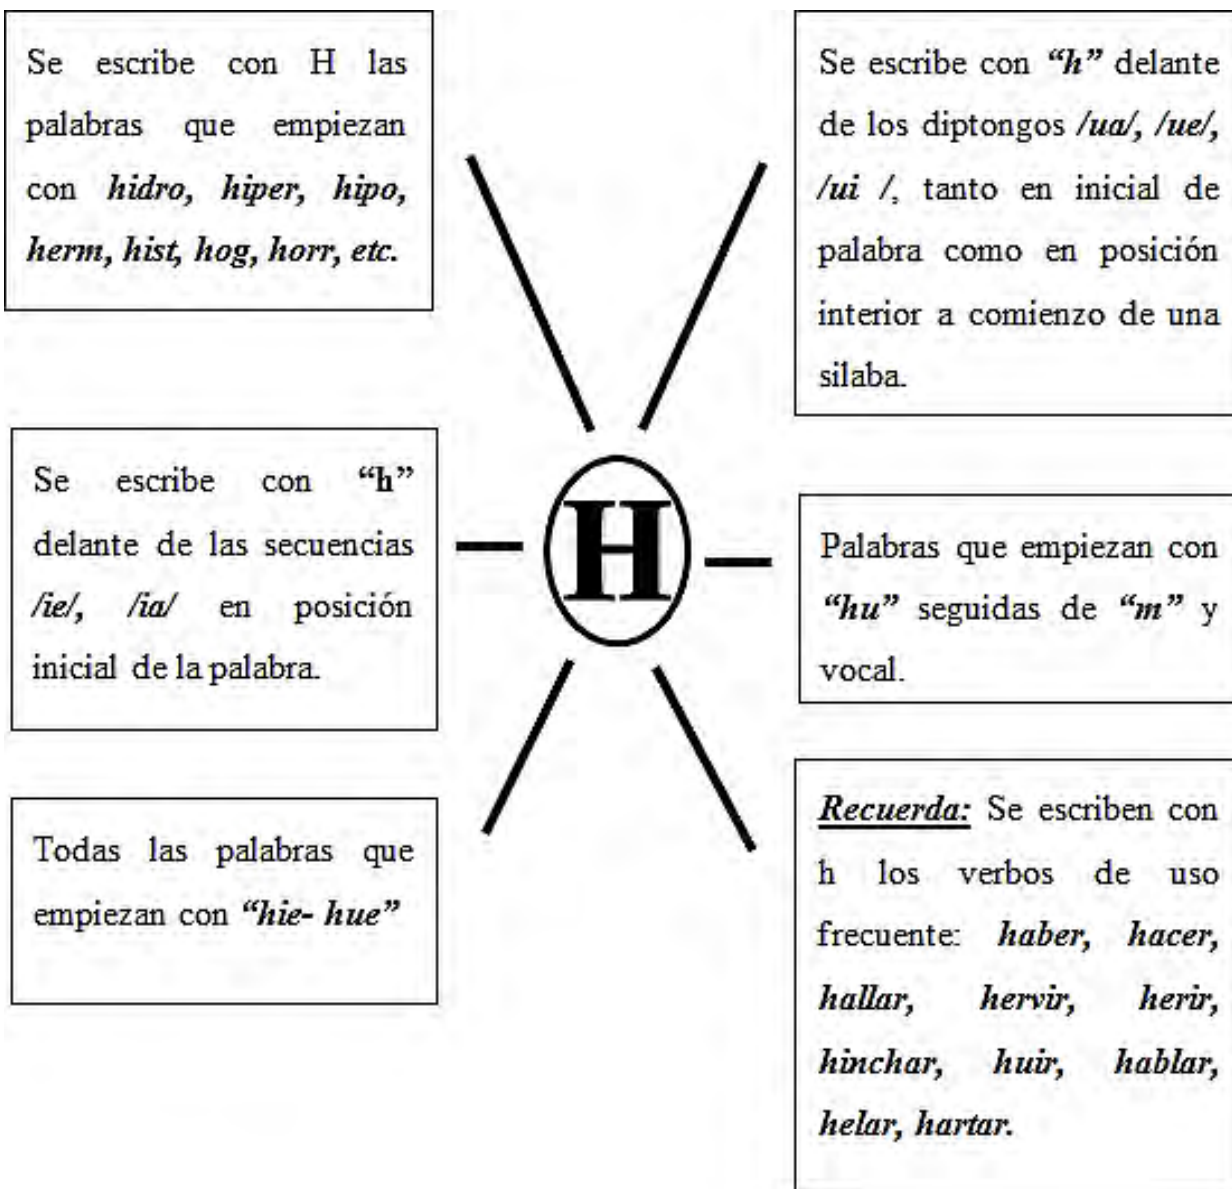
Se escribe con H las palabras que empiezan con *hidro, hiper, hipo, herm, hist, hog, horr, etc.*

Se escribe con *"h"* delante de los diptongos */ua/, /ue/, /ui /*, tanto en inicial de palabra como en posición interior a comienzo de una silaba.

Se escribe con "h" delante de las secuencias /ie/, /ia/ en posición inicial de la palabra.

H

Palabras que empiezan con *"hu"* seguidas de *"m"* y vocal.

Todas las palabras que empiezan con *"hie- hue"*

*Recuerda:* Se escriben con h los verbos de uso frecuente: *haber, hacer, hallar, hervir, herir, hinchar, huir, hablar, helar, hartar.*